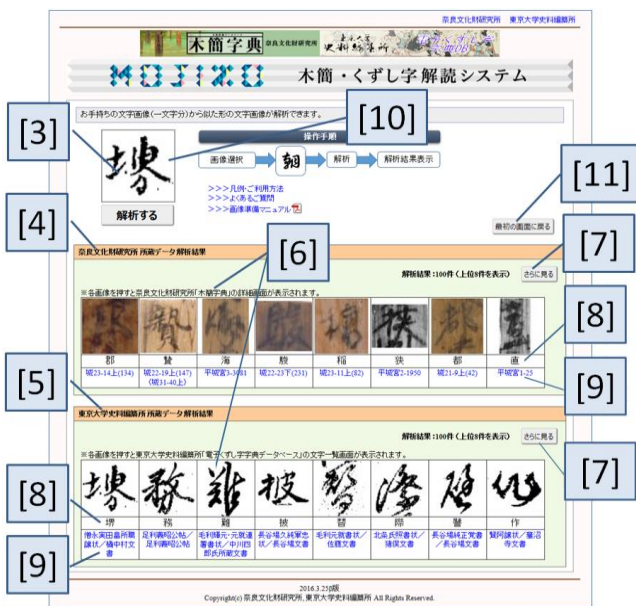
奈良文化財研究所　東京大学史料編纂所

木簡字典 奈良文化財研究所　東京大学史料編纂所

MOJIZO 木簡・くずし字解読システム

お手持ちの文字画像（一文字分）から似た形の文字画像が解析できます。

[3]

[10]

操作手順

画像選択 → 翻 → 解析 → 解析結果表示

解析する

>>>凡例・ご利用方法
>>>よくあるご質問
>>>画像準備マニュアル

[11]

最初の画面に戻る

[4]

[6]

[7]

奈良文化財研究所 所蔵データ 解析結果

解析結果：100件（上位8件を表示）　さらに見る

※各画像を押すと奈良文化財研究所「木簡字典」の詳細画面が表示されます。

[8]

| 郡 | 鬱 | 海 | 殿 | 稲 | 鉄 | 都 | 直 |
|---|---|---|---|---|---|---|---|
| 城23-14上(134) | 城22-19上(147)（城31-40上） | 平城宮3-3681 | 城22-23下(231) | 城23-11上(82) | 平城宮2-1950 | 城21-9上(42) | 平城宮1-25 |

[5]

[9]

東京大学史料編纂所 所蔵データ 解析結果

解析結果：100件（上位8件を表示）　さらに見る

※各画像を押すと東京大学史料編纂所「電子くずし字字典データベース」の文字一覧画面が表示されます。

[7]

[8]

| 堺 | 務 | 難 | 披 | 曾 | 際 | 譬 | 作 |
|---|---|---|---|---|---|---|---|
| 徳永寅田畠所職譲状／橋中村文書 | 足利義昭公帖／足利義昭公帖 | 毛利輝元・元就連署書状／中川四郎兵所蔵文書 | 長谷場久純家忠状／長谷場文書 | 毛利元就書状／佐藤文書 | 北条氏照書状／捕渓文書 | 長谷場純正覚書／長谷場文書 | 賢阿譲状／蓮沼寺文書 |

[9]

2016.3.25版
Copyright(c) 奈良文化財研究所, 東京大学史料編纂所 All Rights Reserved.